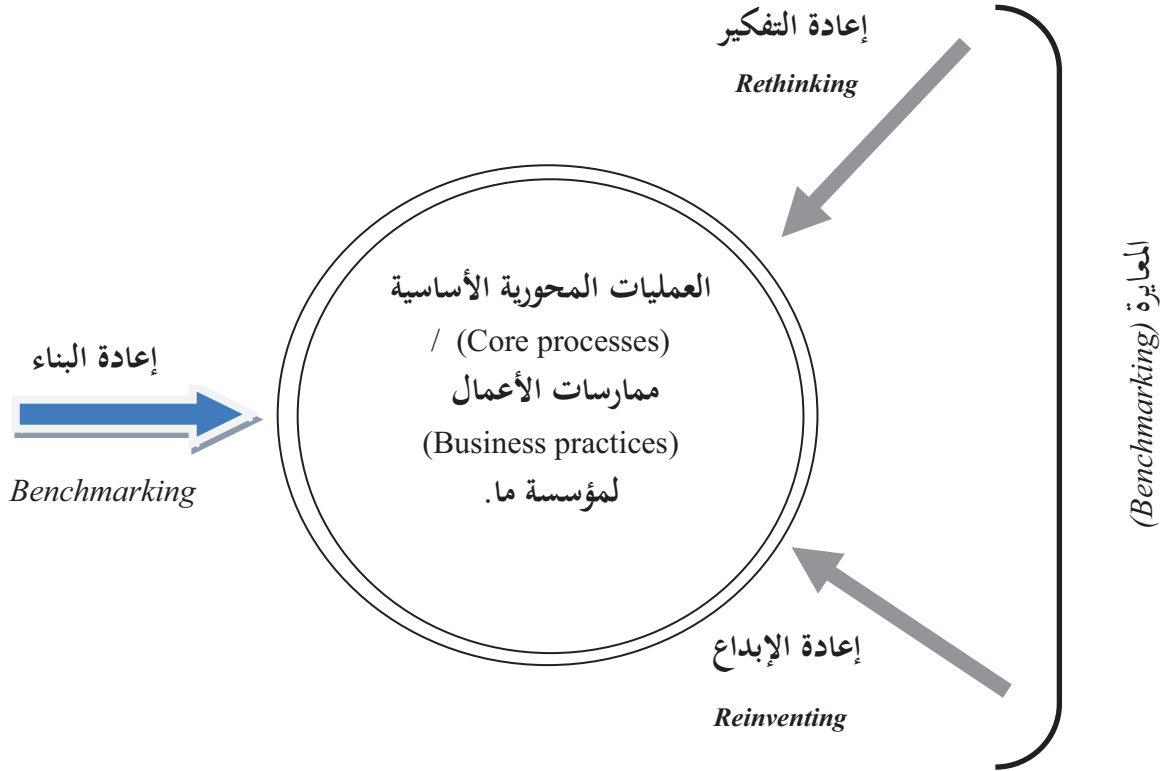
إعادة التفكير

Rethinking

إعادة البناء

Benchmarking

العمليات المحورية الأساسية

(Core processes) /

ممارسات الأعمال

(Business practices)

لمؤسسة ما.

إعادة الإبداع

Reinventing

المعايرة (Benchmarking)